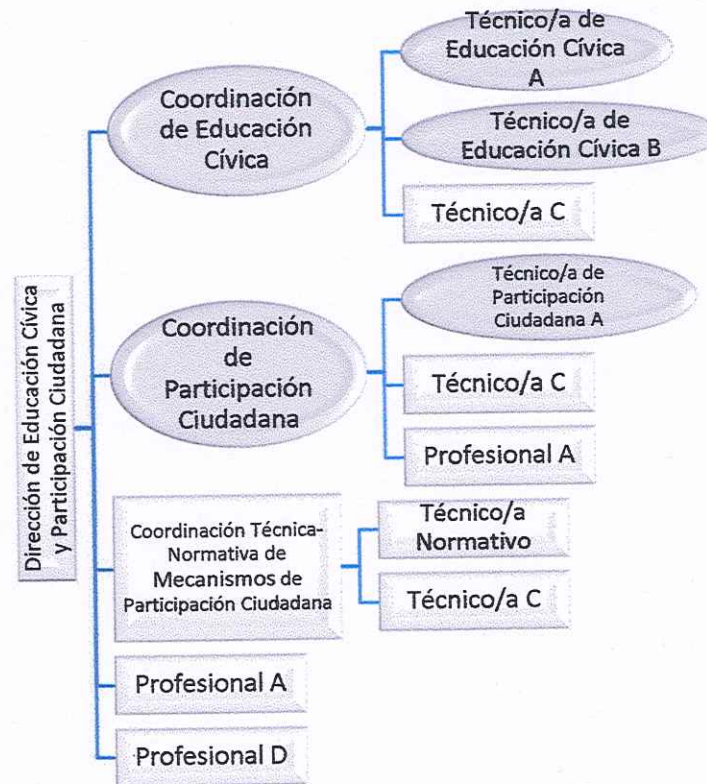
Dirección de Educación Cívica y Participación Ciudadana

Coordinación de Educación Cívica

Técnico/a de Educación Cívica A

Técnico/a de Educación Cívica B

Técnico/a C

Coordinación de Participación Ciudadana

Técnico/a de Participación Ciudadana A

Técnico/a C

Profesional A

Coordinación Técnica-Normativa de Mecanismos de Participación Ciudadana

Técnico/a Normativo

Técnico/a C

Profesional A

Profesional D